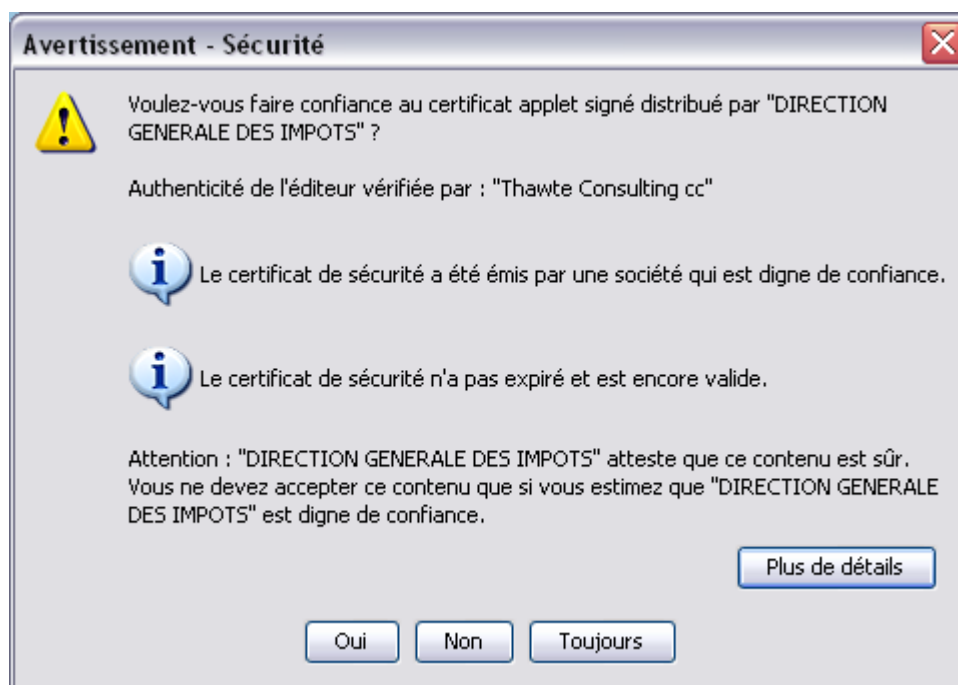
Avertissement - Sécurité

Voulez-vous faire confiance au certificat applet signé distribué par "DIRECTION GENERALE DES IMPOTS" ?

Authenticité de l'éditeur vérifiée par : "Thawte Consulting cc"

Le certificat de sécurité a été émis par une société qui est digne de confiance.

Le certificat de sécurité n'a pas expiré et est encore valide.

Attention : "DIRECTION GENERALE DES IMPOTS" atteste que ce contenu est sûr. Vous ne devez accepter ce contenu que si vous estimez que "DIRECTION GENERALE DES IMPOTS" est digne de confiance.

Plus de détails

Oui Non Toujours